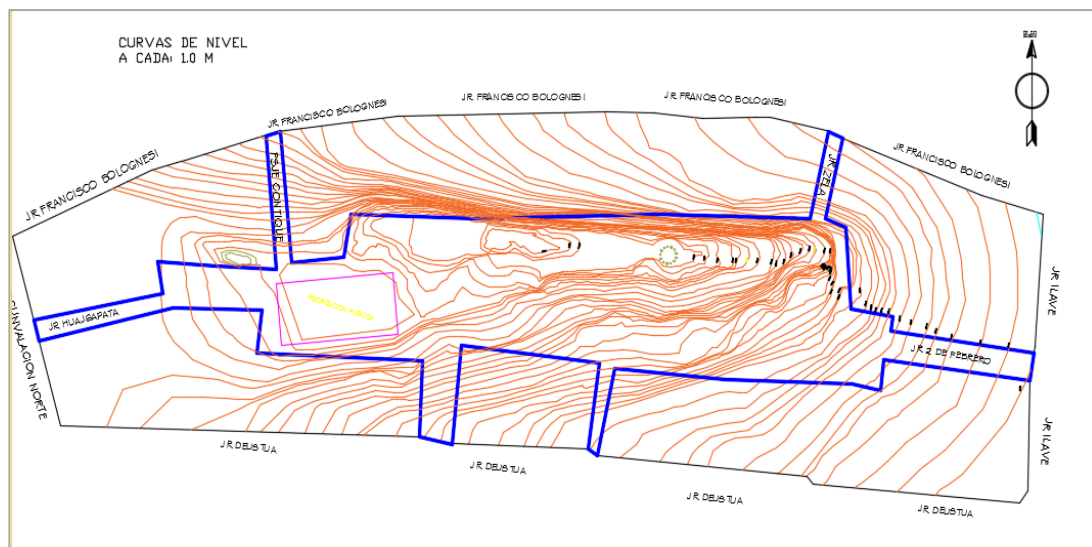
CURVAS DE NIVEL
A CADA: 1.0 M

JR. FRANCISCO BOLOGNESI

JR. FRANCISCO BOLOGNESI

JR. FRANCISCO BOLOGNESI

JR. FRANCISCO BOLOGNESI

JR. FRANCISCO BOLOGNESI

JR. FRANCISCO BOLOGNESI

PSJE CONTIQUE

JR. ZELA

JR. HUAYSAPATA

CIRCUNVALACION NORTE

JR. ILAVE

JR. 2 DE FEBRERO

JR. ILAVE

JR. DEUSTUA

JR. DEUSTUA

JR. DEUSTUA

JR. DEUSTUA

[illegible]